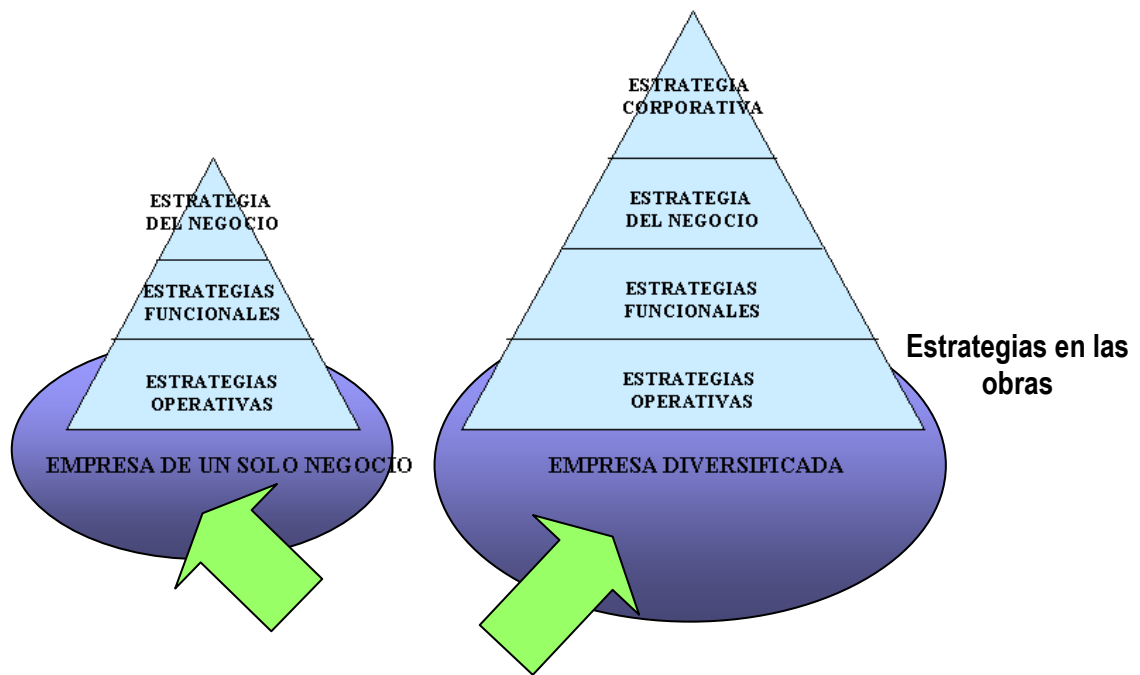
ESTRATEGIA DEL NEGOCIO

ESTRATEGIAS FUNCIONALES

ESTRATEGIAS OPERATIVAS

EMPRESA DE UN SOLO NEGOCIO

ESTRATEGIA CORPORATIVA

ESTRATEGIA DEL NEGOCIO

ESTRATEGIAS FUNCIONALES

ESTRATEGIAS OPERATIVAS

EMPRESA DIVERSIFICADA

Estrategias en las obras